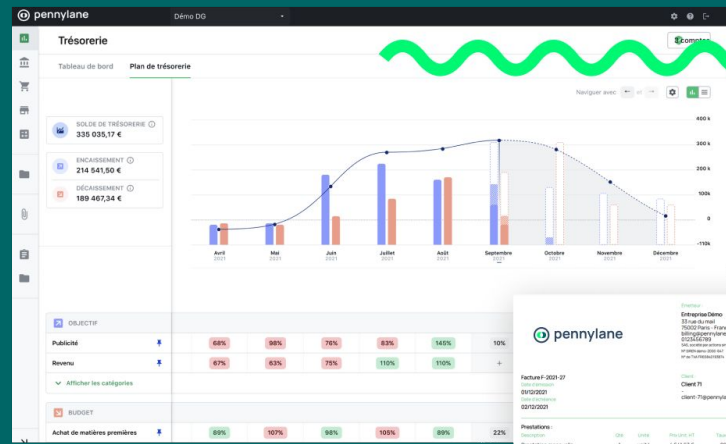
pennylane
Démo DG
Trésorerie
comptes
Tableau de bord
Plan de trésorerie
Naviguer avec
SOLDE DE TRÉSORERIE
335 035,17 €
ENCAISSEMENT
214 541,50 €
DÉCAISSEMENT
189 467,34 €
400 k
300 k
200 k
100k
0
-110k
Avril 2021
Mai 2021
Juin 2021
Juillet 2021
Août 2021
Septembre 2021
Octobre 2021
Novembre 2021
Décembre 2021
OBJECTIF
Publicité
68%
98%
76%
83%
145%
10%
Revenu
67%
63%
75%
110%
110%
Afficher les catégories
BUDGET
Achat de matières premières
89%
107%
98%
105%
89%
22%
pennylane
Entreprise Demo
33 rue du mail
75002 Paris - France
billing@pennylane
0123456789
Facture F-2021-27
01/12/2021
02/12/2021
Client 71
client-71@pennylane
Prestations